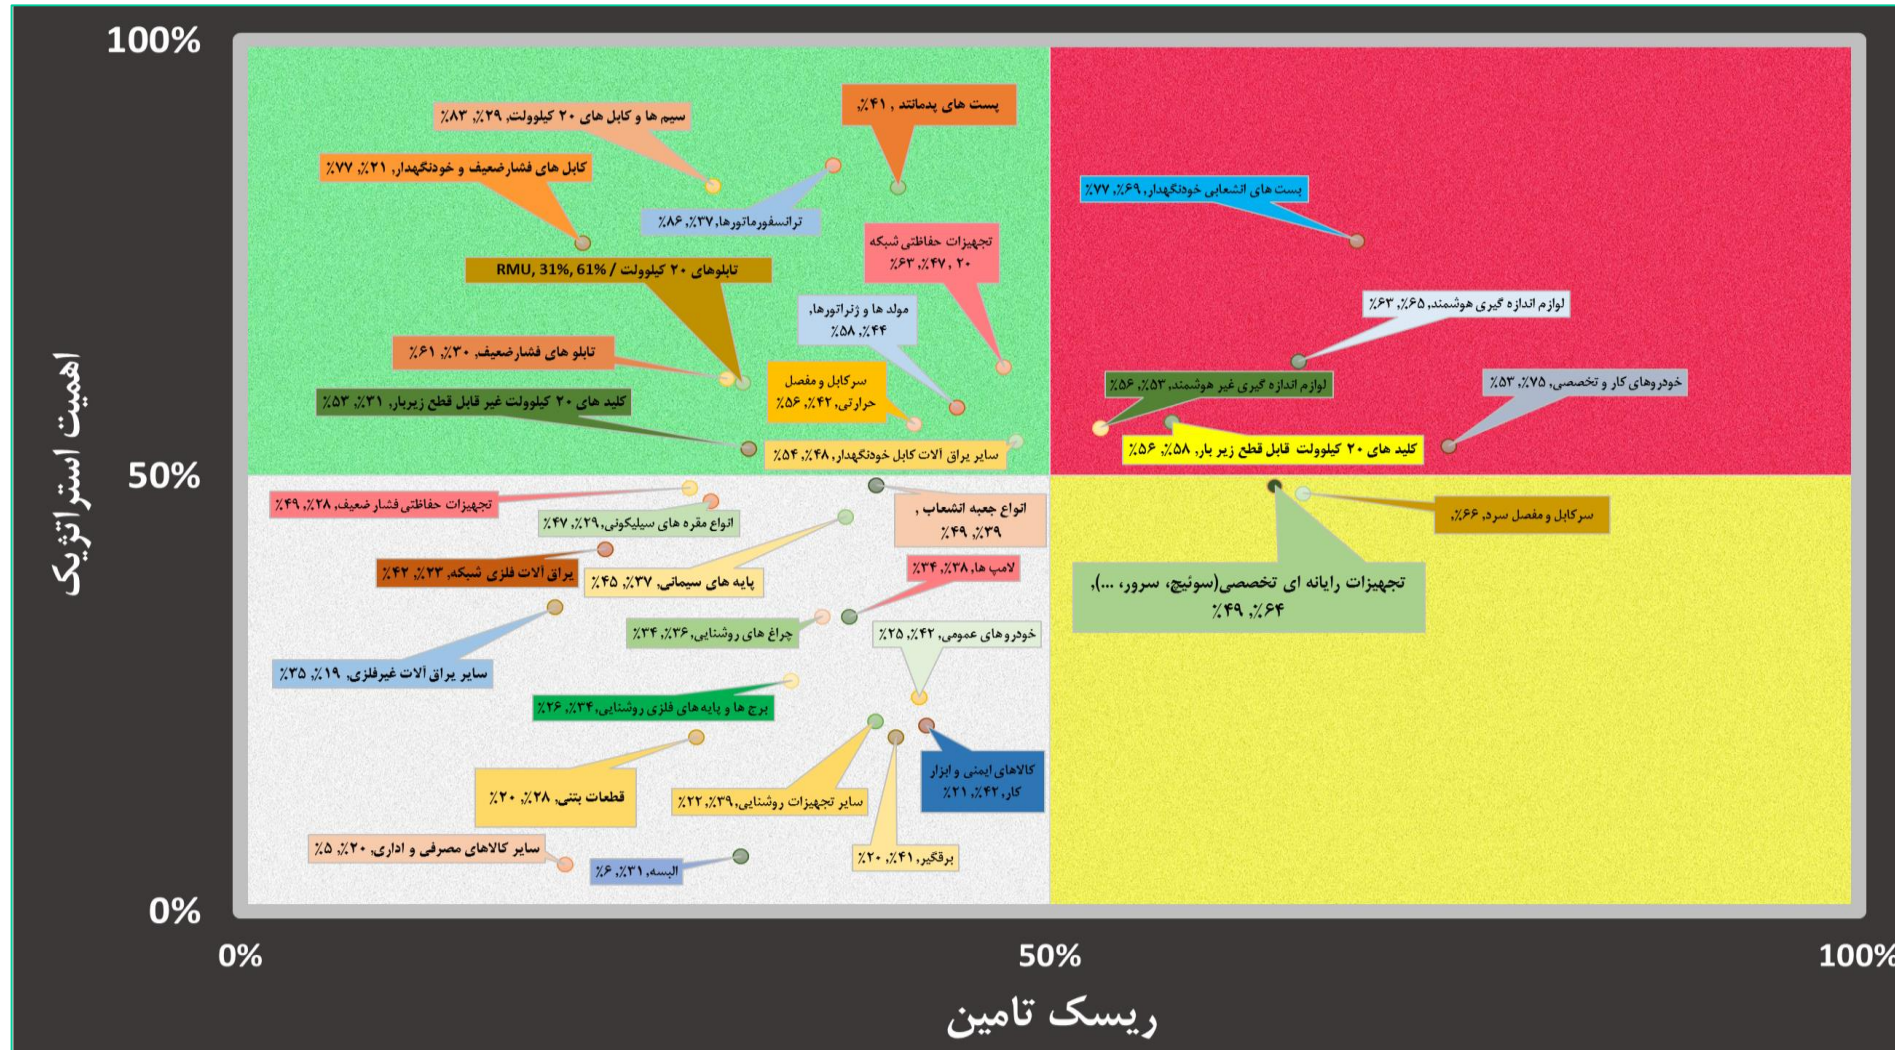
100%

50%

0%

اهمیت استراتژیک

0%

50%

100%

ریسک تامین

پست های پدمانتد , ۴۱٪,

سیم ها و کابل های ۲۰ کیلوولت, ۲۹٪, ۸۳٪

کابل های فشارضعیف و خودنگهدار, ۲۱٪, ۷۷٪

ترانسفورماتورها, ۳۷٪, ۸۶٪

تجهیزات حفاظتی شبکه ۲۰ , ۴۷٪, ۶۳٪

تابلوهای ۲۰ کیلوولت / RMU, 31%, 61%

مولد ها و ژنراتورها, ۴۴٪, ۵۸٪

تابلو های فشارضعیف, ۳۰٪, ۶۱٪

سرکابل و مفصل حرارتی, ۴۲٪, ۵۶٪

کلید های ۲۰ کیلوولت غیر قابل قطع زیربار, ۳۱٪, ۵۳٪

سایر یراق آلات کابل خودنگهدار, ۴۸٪, ۵۴٪

پست های انشعابی خودنگهدار, ۶۹٪, ۷۷٪

لوازم اندازه گیری هوشمند, ۶۵٪, ۶۳٪

لوازم اندازه گیری غیر هوشمند, ۵۳٪, ۵۶٪

خودروهای کار و تخصصی, ۷۵٪, ۵۳٪

کلید های ۲۰ کیلوولت قابل قطع زیر بار, ۵۸٪, ۵۶٪

تجهیزات حفاظتی فشار ضعیف, ۲۸٪, ۴۹٪

انواع مقره های سیلیکونی, ۲۹٪, ۴۷٪

انواع جعبه انشعاب , ۳۹٪, ۴۹٪

سرکابل و مفصل سرد, ۶۶٪,

یراق آلات فلزی شبکه, ۲۳٪, ۴۲٪

پایه های سیمانی, ۳۷٪, ۴۵٪

لامپ ها, ۳۸٪, ۳۴٪

تجهیزات رایانه ای تخصصی(سوئیچ، سرور، ...), ۶۴٪, ۴۹٪

چراغ های روشنایی, ۳۶٪, ۳۴٪

خودروهای عمومی, ۴۲٪, ۲۵٪

سایر یراق آلات غیرفلزی, ۱۹٪, ۳۵٪

برج ها و پایه های فلزی روشنایی, ۳۴٪, ۲۶٪

کالاهای ایمنی و ابزار کار, ۴۲٪, ۲۱٪

قطعات بتنی, ۲۸٪, ۲۰٪

سایر تجهیزات روشنایی, ۳۹٪, ۲۲٪

سایر کالاهای مصرفی و اداری, ۲۰٪, ۵٪

البسه, ۳۱٪, ۶٪

برقگیر, ۴۱٪, ۲۰٪